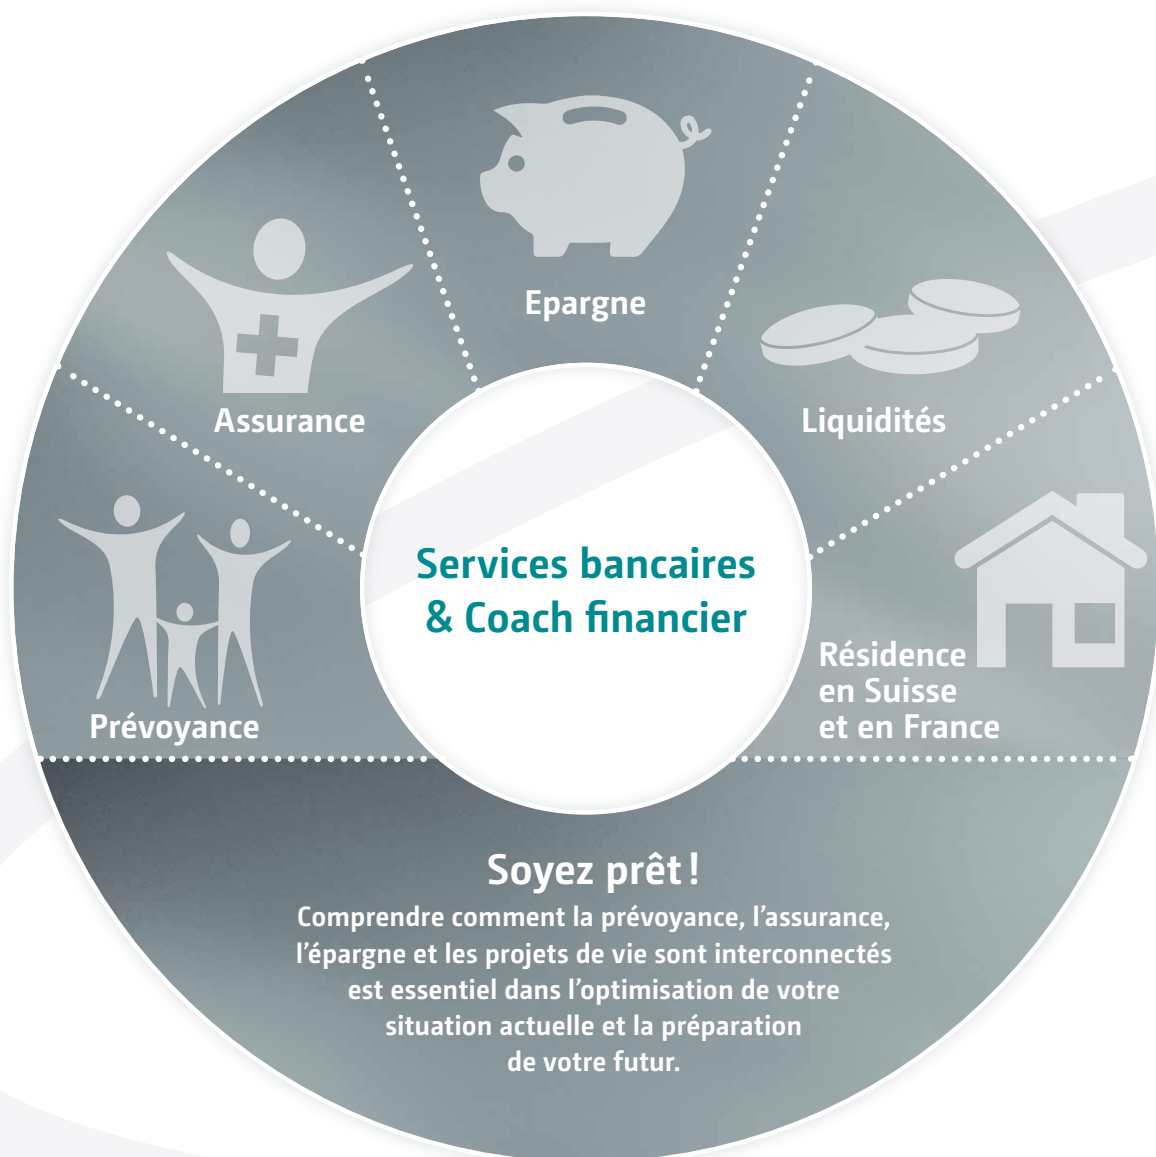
Epargne

Assurance

Liquidités

Services bancaires
& Coach financier

Prévoyance

Résidence
en Suisse
et en France

Soyez prêt !

Comprendre comment la prévoyance, l'assurance, l'épargne et les projets de vie sont interconnectés est essentiel dans l'optimisation de votre situation actuelle et la préparation de votre futur.